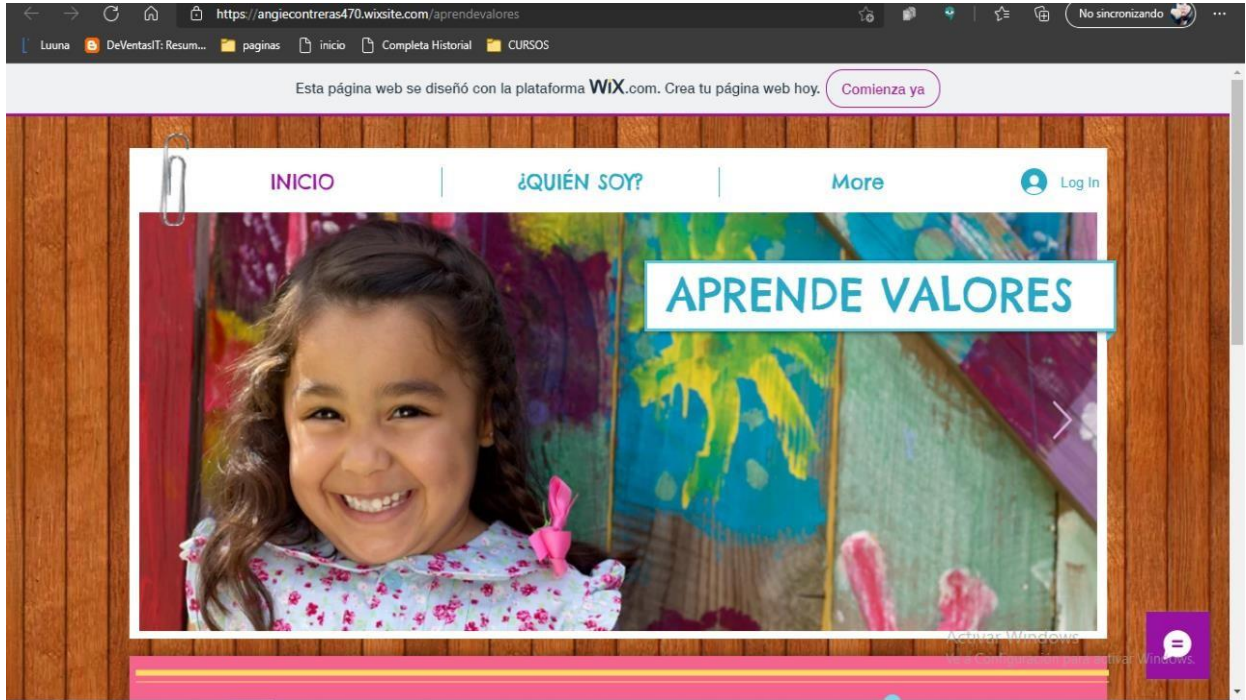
https://angiecontreras470.wixsite.com/aprendevalores

No sincronizando

Luuna DeVentasIT: Resum... paginas inicio Completa Historial CURSOS

Esta página web se diseñó con la plataforma WiX.com. Crea tu página web hoy. Comienza ya

INICIO ¿QUIÉN SOY? More Log In

APRENDE VALORES

Activar Windows
Ve a Configuración para activar Windows.